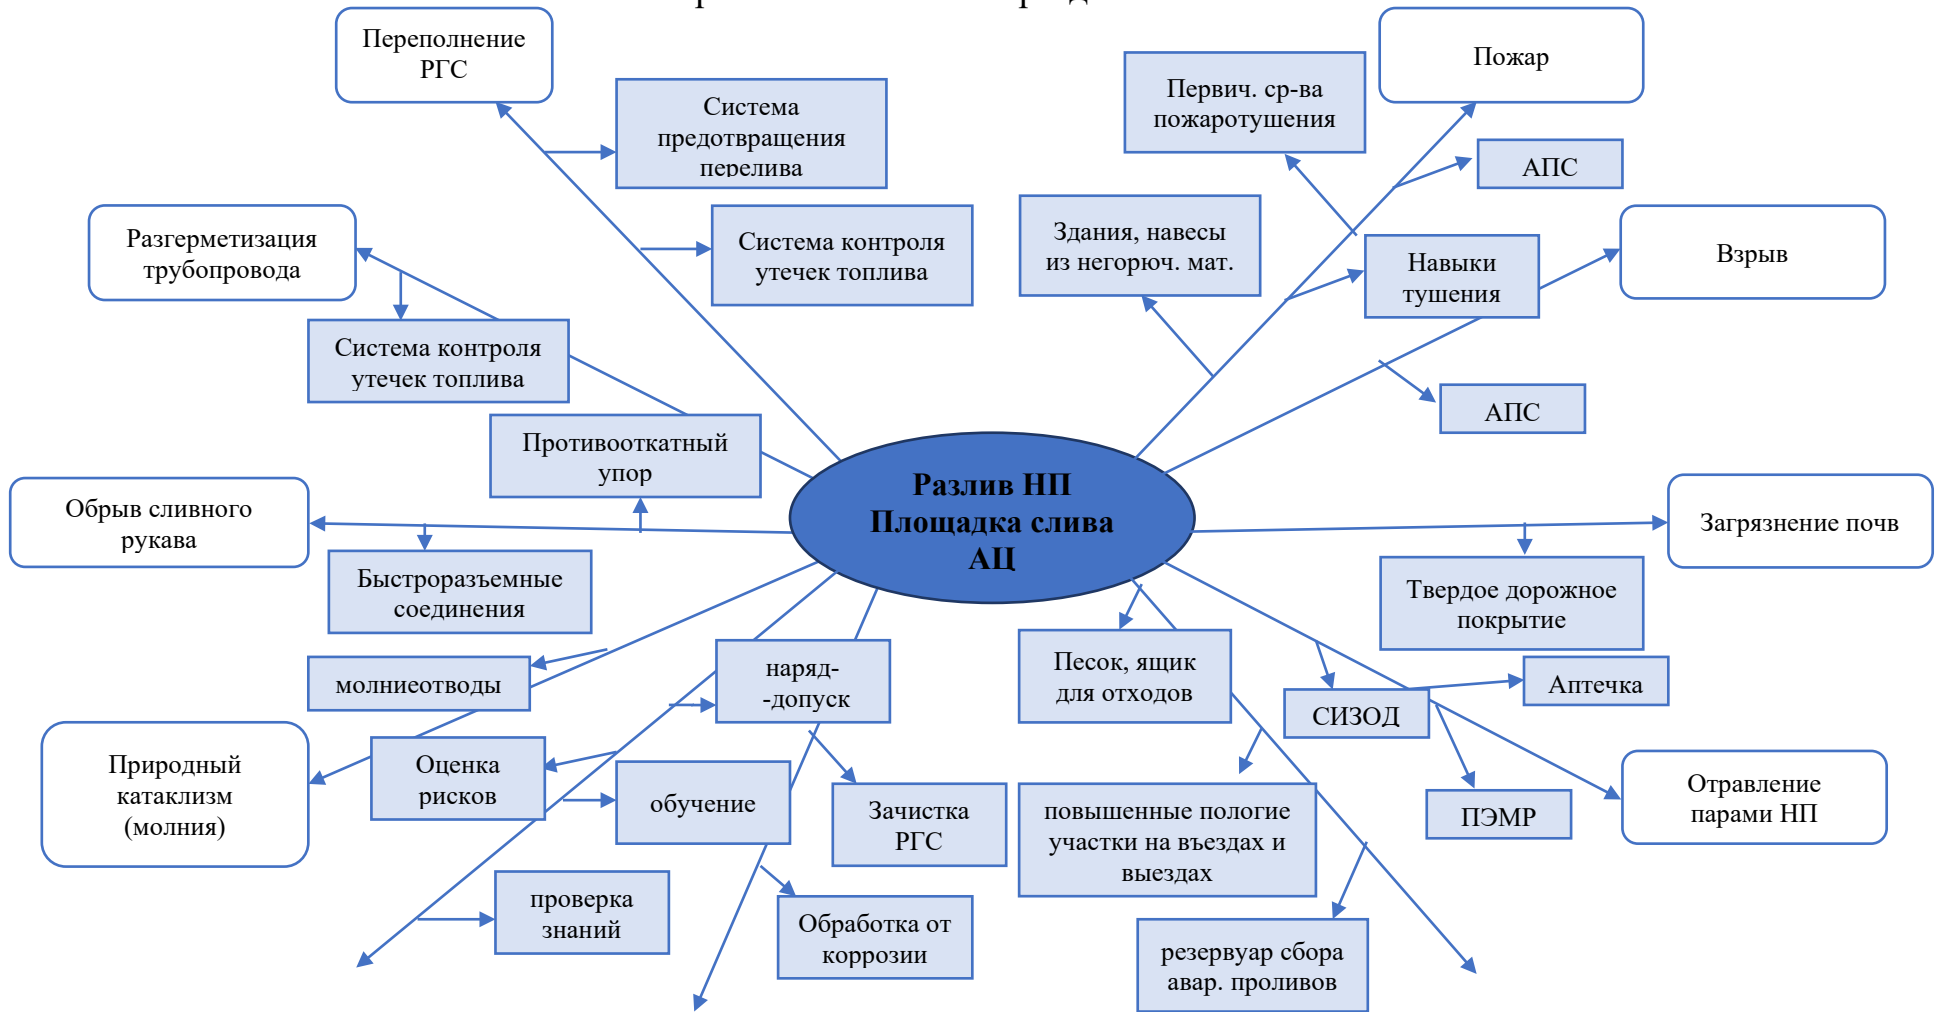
Переполнение РГС

Система предотвращения перелива

Система контроля утечек топлива

Разгерметизация трубопровода

Система контроля утечек топлива

Противооткатный упор

Обрыв сливного рукава

Быстроразъемные соединения

молниеотводы

Природный катаклизм (молния)

Оценка рисков

наряд-допуск

обучение

проверка знаний

Зачистка РГС

Обработка от коррозии

Разлив НП Площадка слива АЦ

Первич. ср-ва пожаротушения

Пожар

АПС

Здания, навесы из негорюч. мат.

Навыки тушения

Взрыв

АПС

Загрязнение почв

Твердое дорожное покрытие

Аптечка

Песок, ящик для отходов

СИЗОД

ПЭМР

Отравление парами НП

повышенные пологие участки на въездах и выездах

резервуар сбора авар. проливов